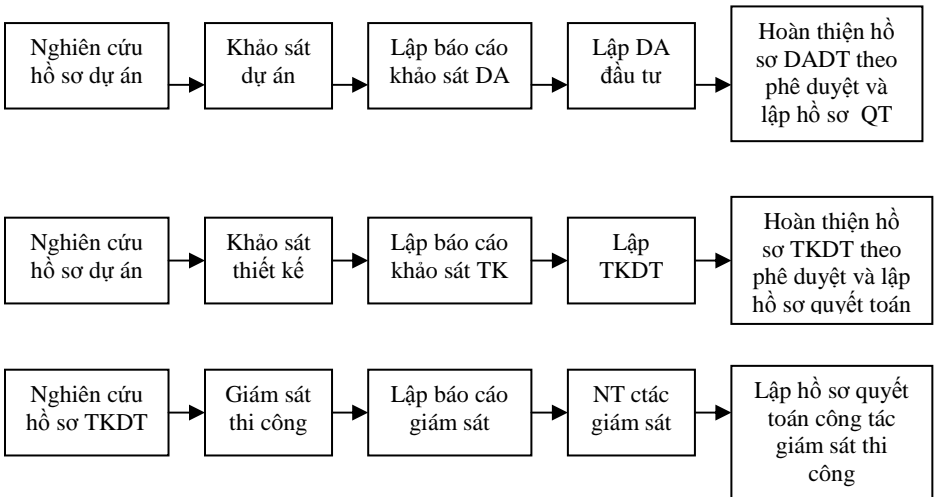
Nghiên cứu hồ sơ dự án

Khảo sát dự án

Lập báo cáo khảo sát DA

Lập DA đầu tư

Hoàn thiện hồ sơ DADT theo phê duyệt và lập hồ sơ QT

Nghiên cứu hồ sơ dự án

Khảo sát thiết kế

Lập báo cáo khảo sát TK

Lập TKDT

Hoàn thiện hồ sơ TKDT theo phê duyệt và lập hồ sơ quyết toán

Nghiên cứu hồ sơ TKDT

Giám sát thi công

Lập báo cáo giám sát

NT ctác giám sát

Lập hồ sơ quyết toán công tác giám sát thi công